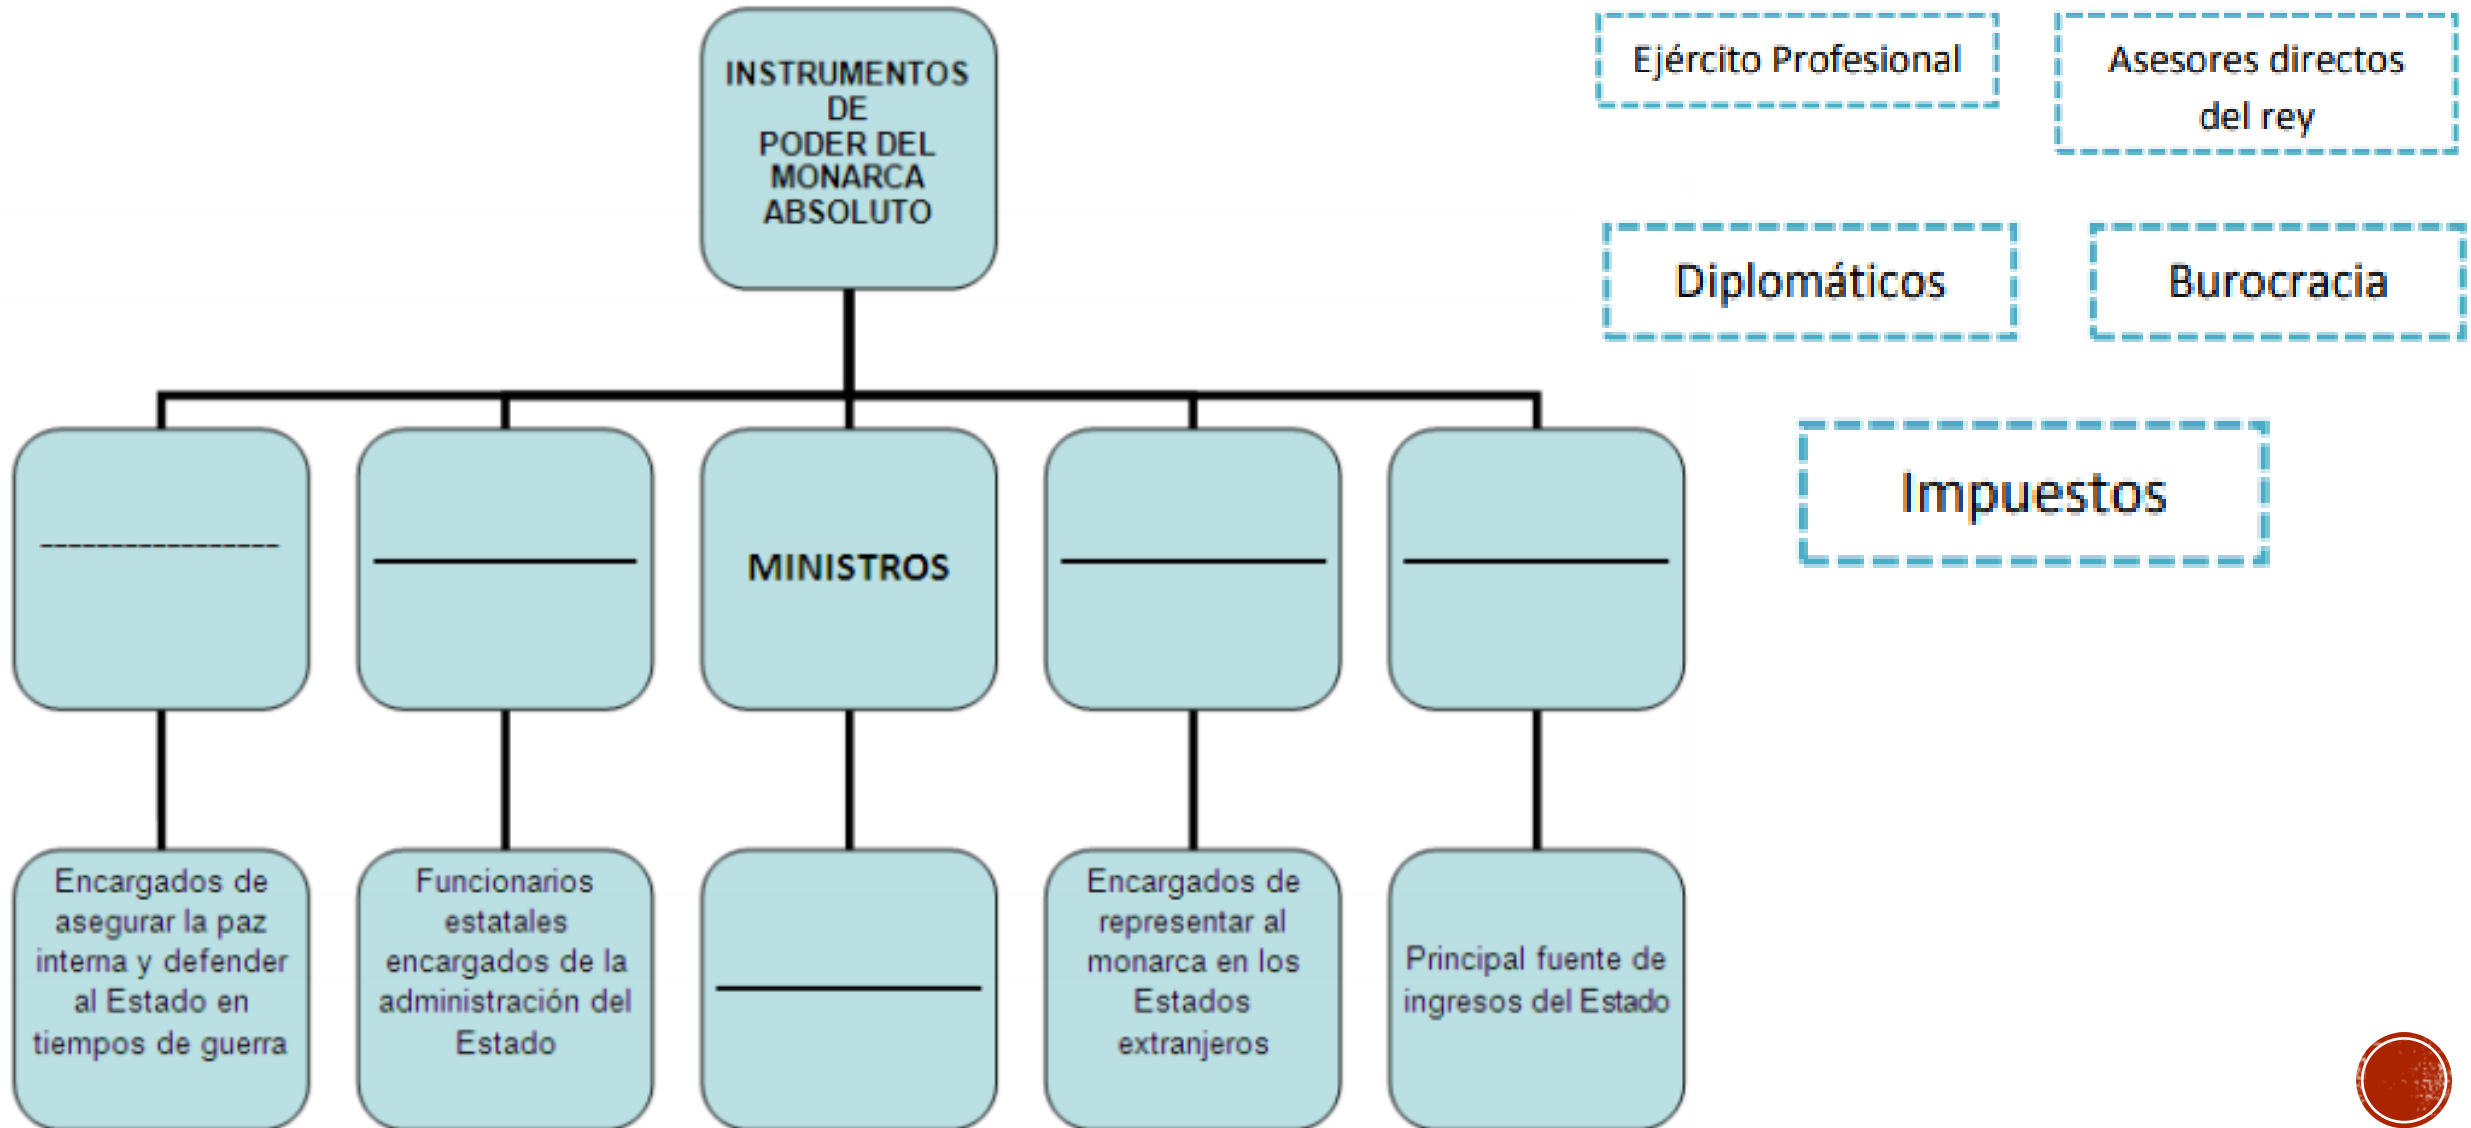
INSTRUMENTOS DE PODER DEL MONARCA ABSOLUTO

Ejército Profesional

Asesores directos del rey

Diplomáticos

Burocracia

Impuestos

------------------

__________

MINISTROS

__________

__________

Encargados de asegurar la paz interna y defender al Estado en tiempos de guerra

Funcionarios estatales encargados de la administración del Estado

__________

Encargados de representar al monarca en los Estados extranjeros

Principal fuente de ingresos del Estado